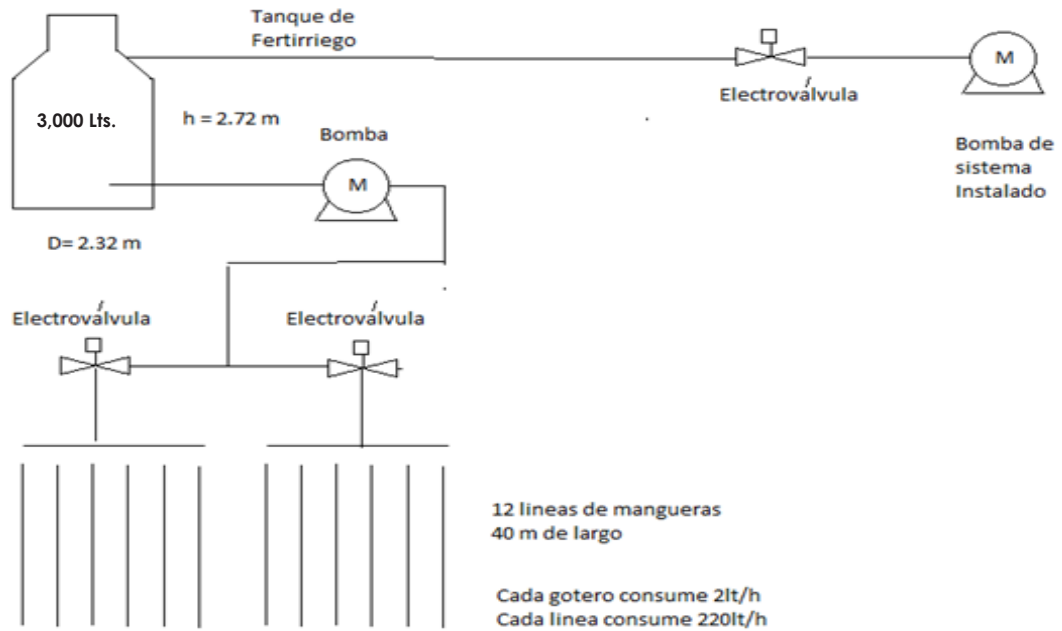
Tanque de Fertirriego

3,000 Lts.

h = 2.72 m

D= 2.32 m

Bomba

M

Electroválvula

M

Bomba de sistema Instalado

Electroválvula

Electroválvula

12 lineas de mangueras
40 m de largo

Cada gotero consume 2lt/h
Cada linea consume 220lt/h